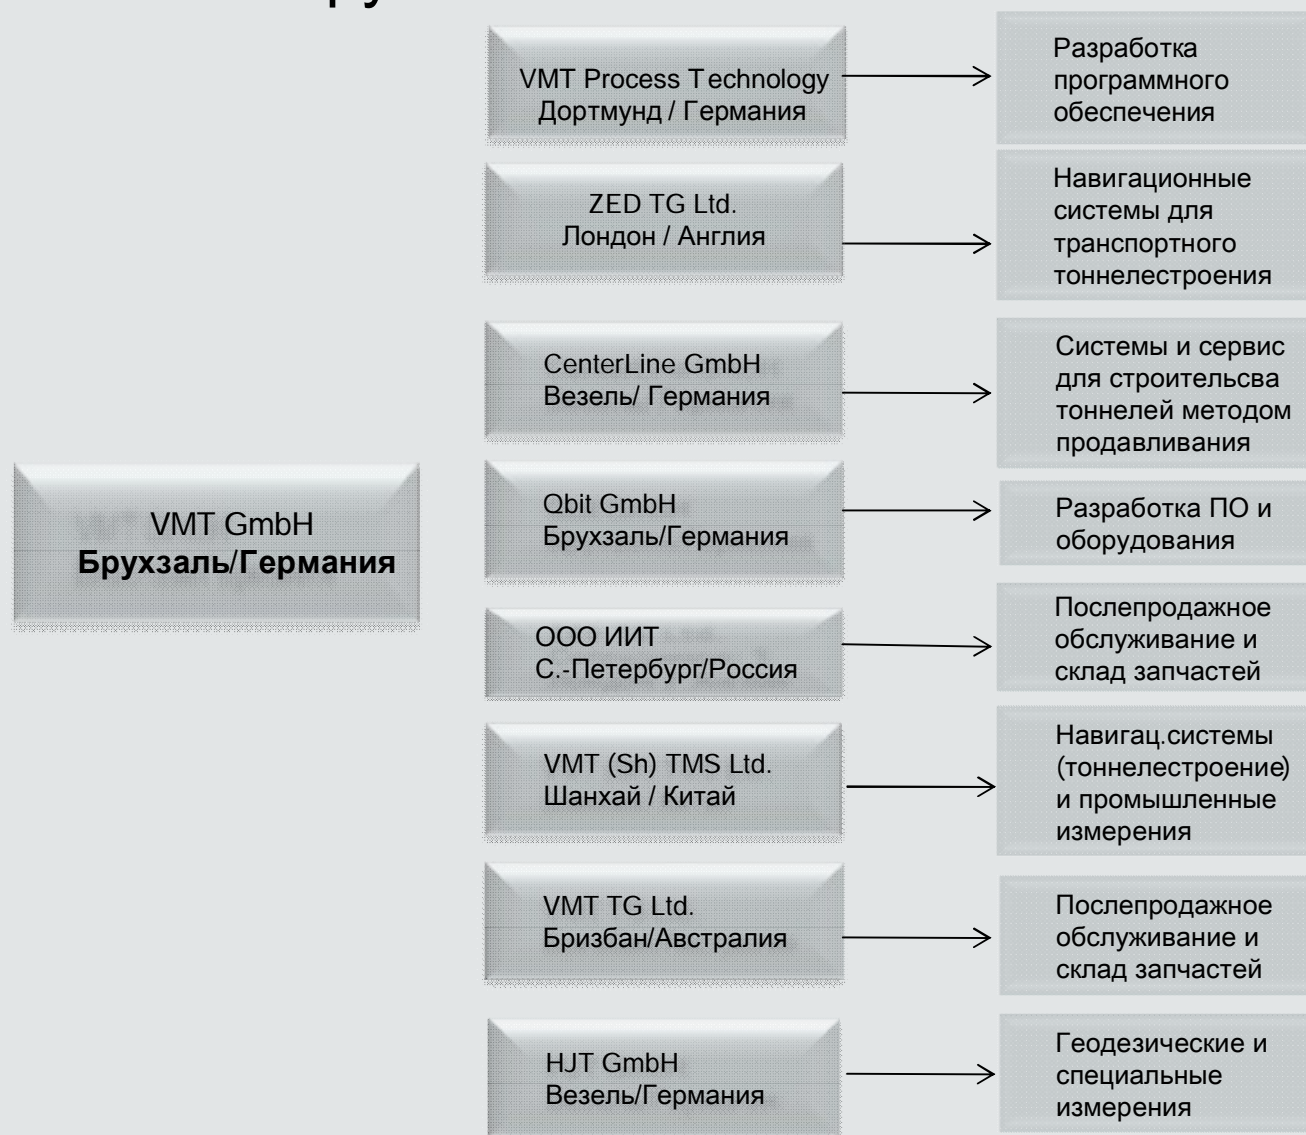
VMT GmbH
Брухзаль/Германия

VMT Process Technology
Дортмунд / Германия

Разработка программного обеспечения

ZED TG Ltd.
Лондон / Англия

Навигационные системы для транспортного тоннелестроения

CenterLine GmbH
Везель/ Германия

Системы и сервис для строительсва тоннелей методом продавливания

Qbit GmbH
Брухзаль/Германия

Разработка ПО и оборудования

ООО ИИТ
С.-Петербург/Россия

Послепродажное обслуживание и склад запчастей

VMT (Sh) TMS Ltd.
Шанхай / Китай

Навигац.системы (тоннелестроение) и промышленные измерения

VMT TG Ltd.
Бризбан/Австралия

Послепродажное обслуживание и склад запчастей

HJT GmbH
Везель/Германия

Геодезические и специальные измерения